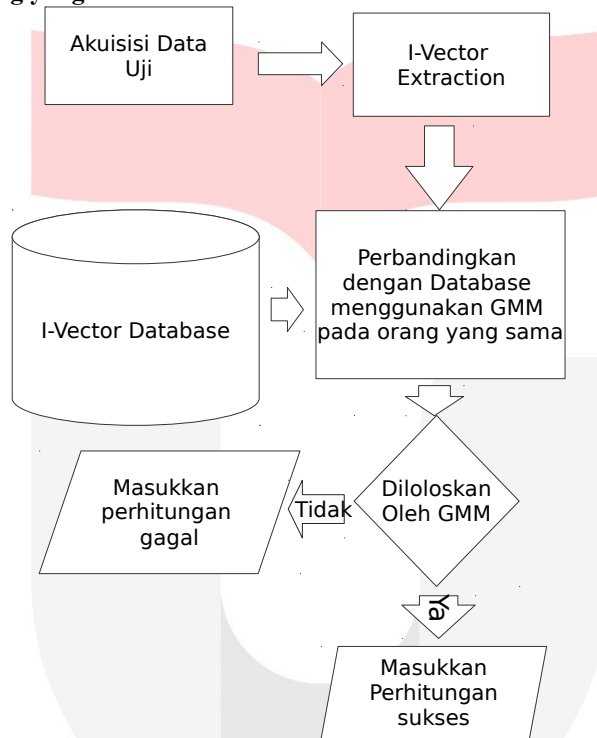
g yang

Akuisisi Data Uji

I-Vector Extraction

I-Vector Database

Perbandingkan dengan Database menggunakan GMM pada orang yang sama

Masukkan perhitungan gagal

Tidak

Diloloskan Oleh GMM

Ya

Masukkan Perhitungan sukses